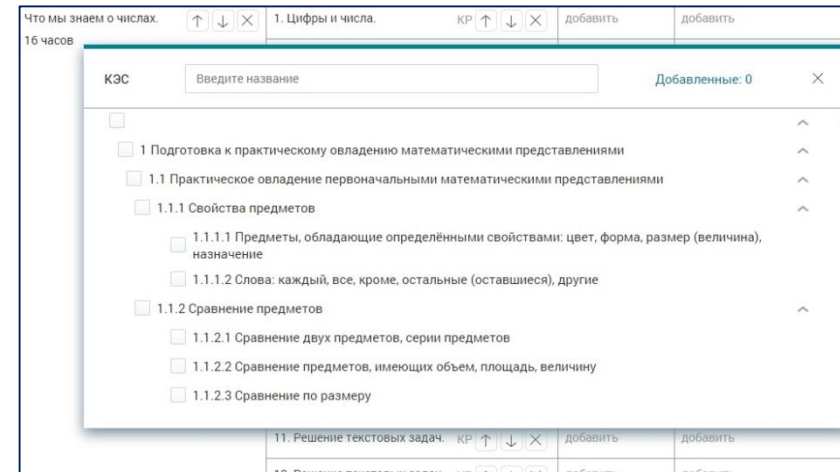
Что мы знаем о числах. 16 часов

1. Цифры и числа. КР

добавить

добавить

КЭС

Введите название

Добавленные: 0

1 Подготовка к практическому овладению математическими представлениями

1.1 Практическое овладение первоначальными математическими представлениями

1.1.1 Свойства предметов

1.1.1.1 Предметы, обладающие определёнными свойствами: цвет, форма, размер (величина), назначение

1.1.1.2 Слова: каждый, все, кроме, остальные (оставшиеся), другие

1.1.2 Сравнение предметов

1.1.2.1 Сравнение двух предметов, серии предметов

1.1.2.2 Сравнение предметов, имеющих объем, площадь, величину

1.1.2.3 Сравнение по размеру

11. Решение текстовых задач. КР

добавить

добавить

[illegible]